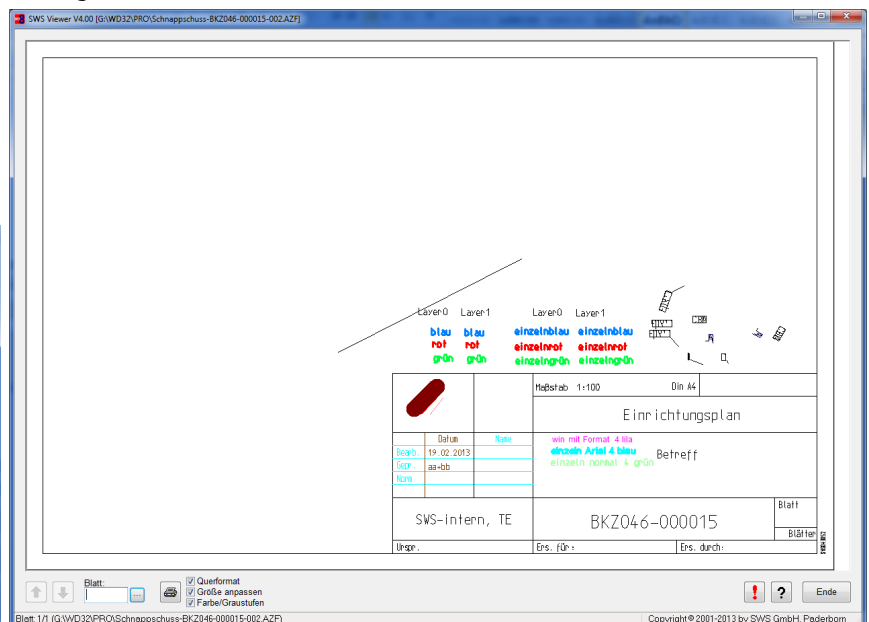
SWS Viewer V4.00 [G:\WD32\PRO\Schnappschuss-BKZ046-000015-002.AZF]

Layer0 Layer1
blau blau
rot rot
grün grün

Layer0 Layer1
einzelnblau einzelnblau
einzelnrot einzelnrot
einzelngrün einzelngrün

| | | Maßstab 1:100 | Din A4 |
|---|---|---|---|
| | | Einrichtungsplan | |
| | Datum | Name | win mit Format 4 lila<br>einzeln Arial 4 blau<br>einzeln normal 4 grün<br>Betreff |
| Bearb. | 19.02.2013 | | |
| Gepr. | aa-bb | | |
| Norm | | | |
| SWS-intern, TE | | BKZ046-000015 | Blatt<br>Blätter |
| Urspr. | | Ers. für: | Ers. durch: |

Blatt:
...
Querformat
Größe anpassen
Farbe/Graustufen
!
?
Ende

Blatt: 1/1 (G:\WD32\PRO\Schnappschuss-BKZ046-000015-002.AZF)
Copyright © 2001-2013 by SWS GmbH, Paderborn